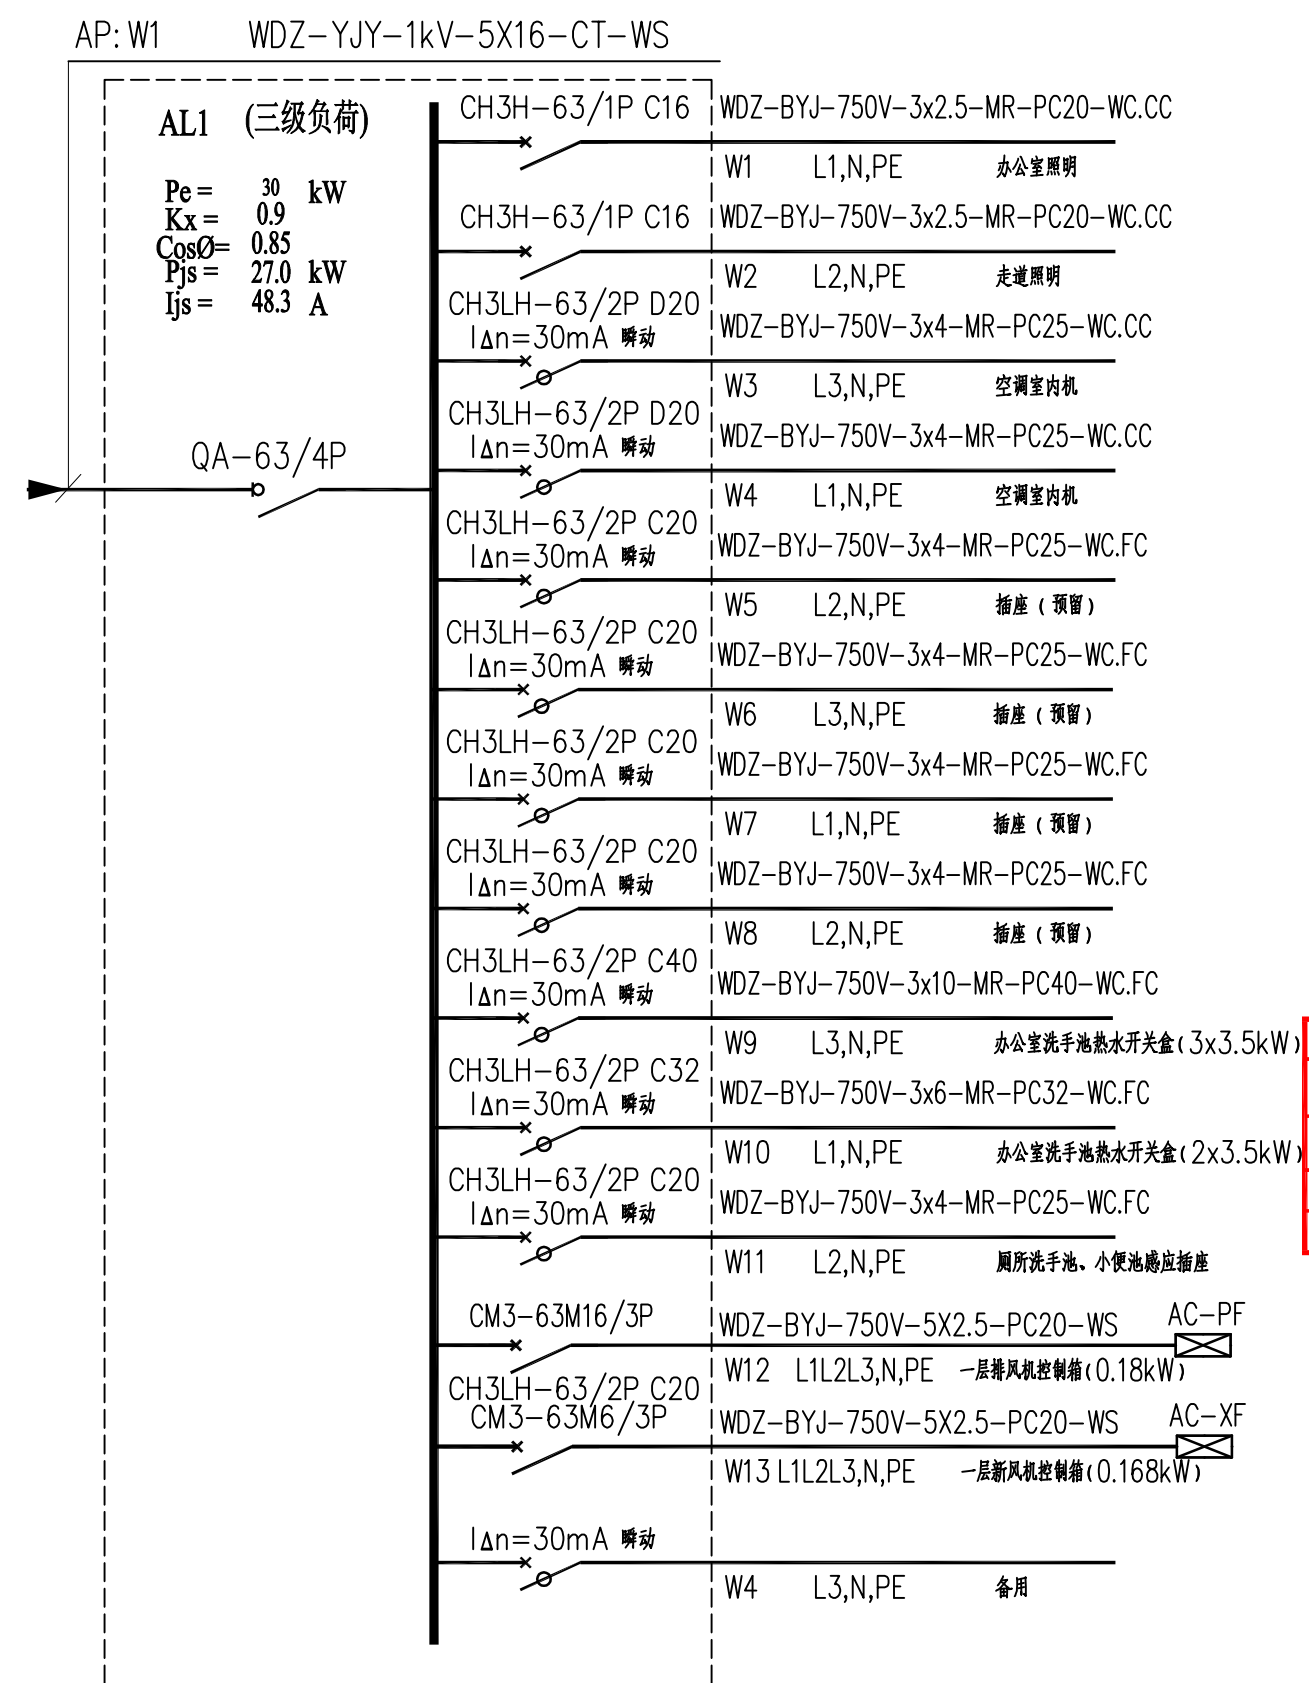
AP: W1 WDZ-YJY-1kV-5X16-CT-WS

AL1 (三级负荷)

Pe = 30 kW
Kx = 0.9
CosØ= 0.85
Pjs = 27.0 kW
Ijs = 48.3 A

QA-63/4P

CH3H-63/1P C16
WDZ-BYJ-750V-3x2.5-MR-PC20-WC.CC
W1 L1,N,PE 办公室照明

CH3H-63/1P C16
WDZ-BYJ-750V-3x2.5-MR-PC20-WC.CC
W2 L2,N,PE 走道照明

CH3LH-63/2P D20
IΔn=30mA 瞬动
WDZ-BYJ-750V-3x4-MR-PC25-WC.CC
W3 L3,N,PE 空调室内机

CH3LH-63/2P D20
IΔn=30mA 瞬动
WDZ-BYJ-750V-3x4-MR-PC25-WC.CC
W4 L1,N,PE 空调室内机

CH3LH-63/2P C20
IΔn=30mA 瞬动
WDZ-BYJ-750V-3x4-MR-PC25-WC.FC
W5 L2,N,PE 插座（预留）

CH3LH-63/2P C20
IΔn=30mA 瞬动
WDZ-BYJ-750V-3x4-MR-PC25-WC.FC
W6 L3,N,PE 插座（预留）

CH3LH-63/2P C20
IΔn=30mA 瞬动
WDZ-BYJ-750V-3x4-MR-PC25-WC.FC
W7 L1,N,PE 插座（预留）

CH3LH-63/2P C20
IΔn=30mA 瞬动
WDZ-BYJ-750V-3x4-MR-PC25-WC.FC
W8 L2,N,PE 插座（预留）

CH3LH-63/2P C40
IΔn=30mA 瞬动
WDZ-BYJ-750V-3x10-MR-PC40-WC.FC
W9 L3,N,PE 办公室洗手池热水开关盒(3x3.5kW)

CH3LH-63/2P C32
IΔn=30mA 瞬动
WDZ-BYJ-750V-3x6-MR-PC32-WC.FC
W10 L1,N,PE 办公室洗手池热水开关盒(2x3.5kW)

CH3LH-63/2P C20
IΔn=30mA 瞬动
WDZ-BYJ-750V-3x4-MR-PC25-WC.FC
W11 L2,N,PE 厕所洗手池、小便池感应插座

CM3-63M16/3P
WDZ-BYJ-750V-5X2.5-PC20-WS
AC-PF
W12 L1L2L3,N,PE 一层排风机控制箱(0.18kW)

CH3LH-63/2P C20
CM3-63M6/3P
WDZ-BYJ-750V-5X2.5-PC20-WS
AC-XF
W13 L1L2L3,N,PE 一层新风机控制箱(0.168kW)

IΔn=30mA 瞬动
W4 L3,N,PE 备用